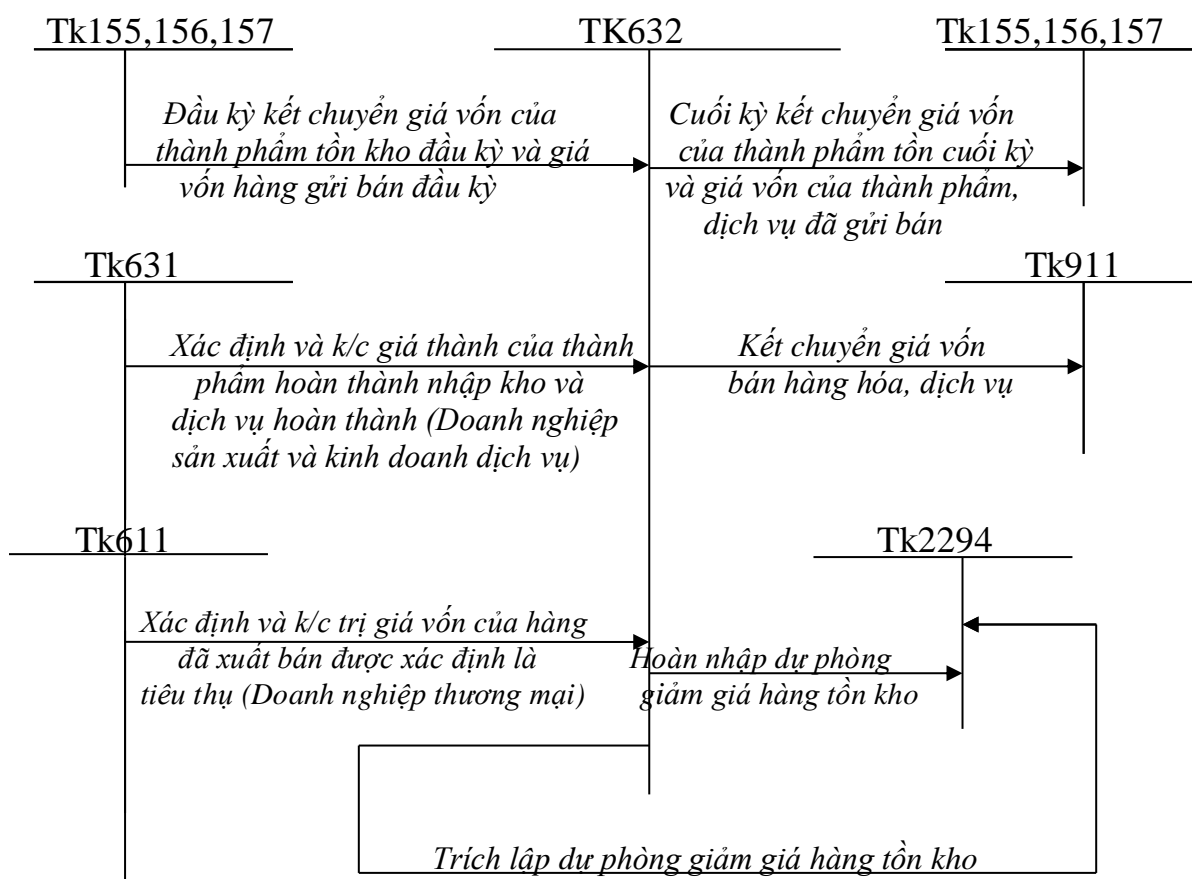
Tk155,156,157

TK632

Tk155,156,157

Đầu kỳ kết chuyển giá vốn của thành phẩm tồn kho đầu kỳ và giá vốn hàng gửi bán đầu kỳ

Cuối kỳ kết chuyển giá vốn của thành phẩm tồn cuối kỳ và giá vốn của thành phẩm, dịch vụ đã gửi bán

Tk631

Tk911

Xác định và k/c giá thành của thành phẩm hoàn thành nhập kho và dịch vụ hoàn thành (Doanh nghiệp sản xuất và kinh doanh dịch vụ)

Kết chuyển giá vốn bán hàng hóa, dịch vụ

Tk611

Tk2294

Xác định và k/c trị giá vốn của hàng đã xuất bán được xác định là tiêu thụ (Doanh nghiệp thương mại)

Hoàn nhập dự phòng giảm giá hàng tồn kho

Trích lập dự phòng giảm giá hàng tồn kho